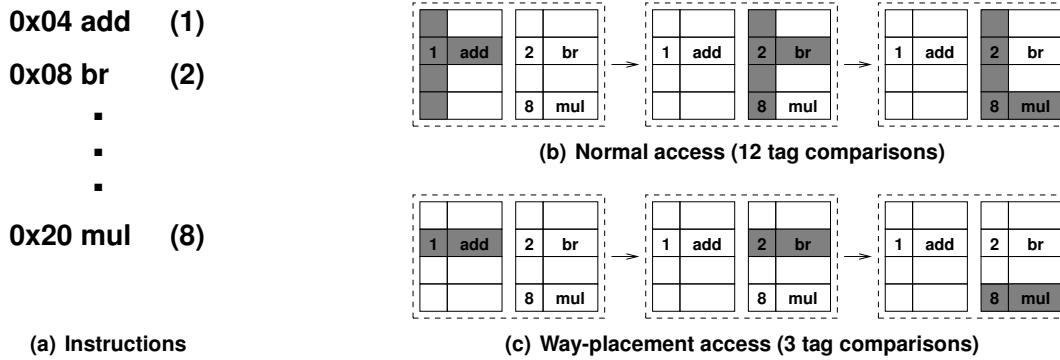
0x04 add (1)

0x08 br (2)

▪
▪
▪

0x20 mul (8)

(a) Instructions

| 1 | add |
|---|---|

| 2 | br |
|---|---|
| 8 | mul |

| 1 | add |
|---|---|

| 2 | br |
|---|---|
| 8 | mul |

| 1 | add |
|---|---|

| 2 | br |
|---|---|
| 8 | mul |

(b) Normal access (12 tag comparisons)

| 1 | add |
|---|---|

| 2 | br |
|---|---|
| 8 | mul |

| 1 | add |
|---|---|

| 2 | br |
|---|---|
| 8 | mul |

| 1 | add |
|---|---|

| 2 | br |
|---|---|
| 8 | mul |

(c) Way-placement access (3 tag comparisons)